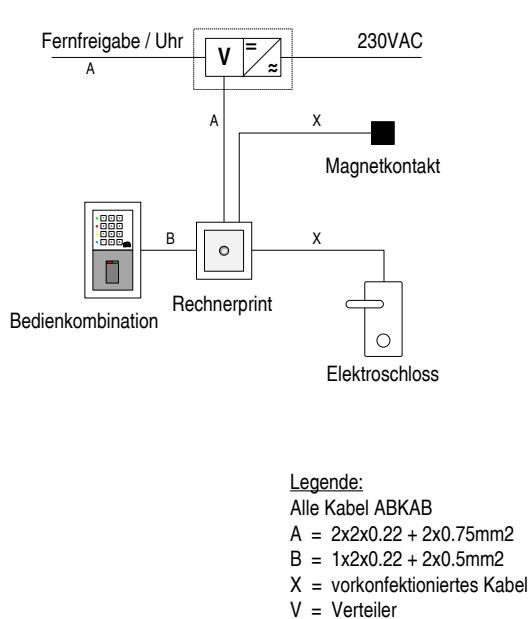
Fernfreigabe / Uhr
A
V
=
≈
230VAC
A
X
Magnetkontakt
B
X
Rechnerprint
Bedienkombination
Elektroschloss

Legende:
Alle Kabel ABKAB
A = 2x2x0.22 + 2x0.75mm2
B = 1x2x0.22 + 2x0.5mm2
X = vorkonfektioniertes Kabel
V = Verteiler